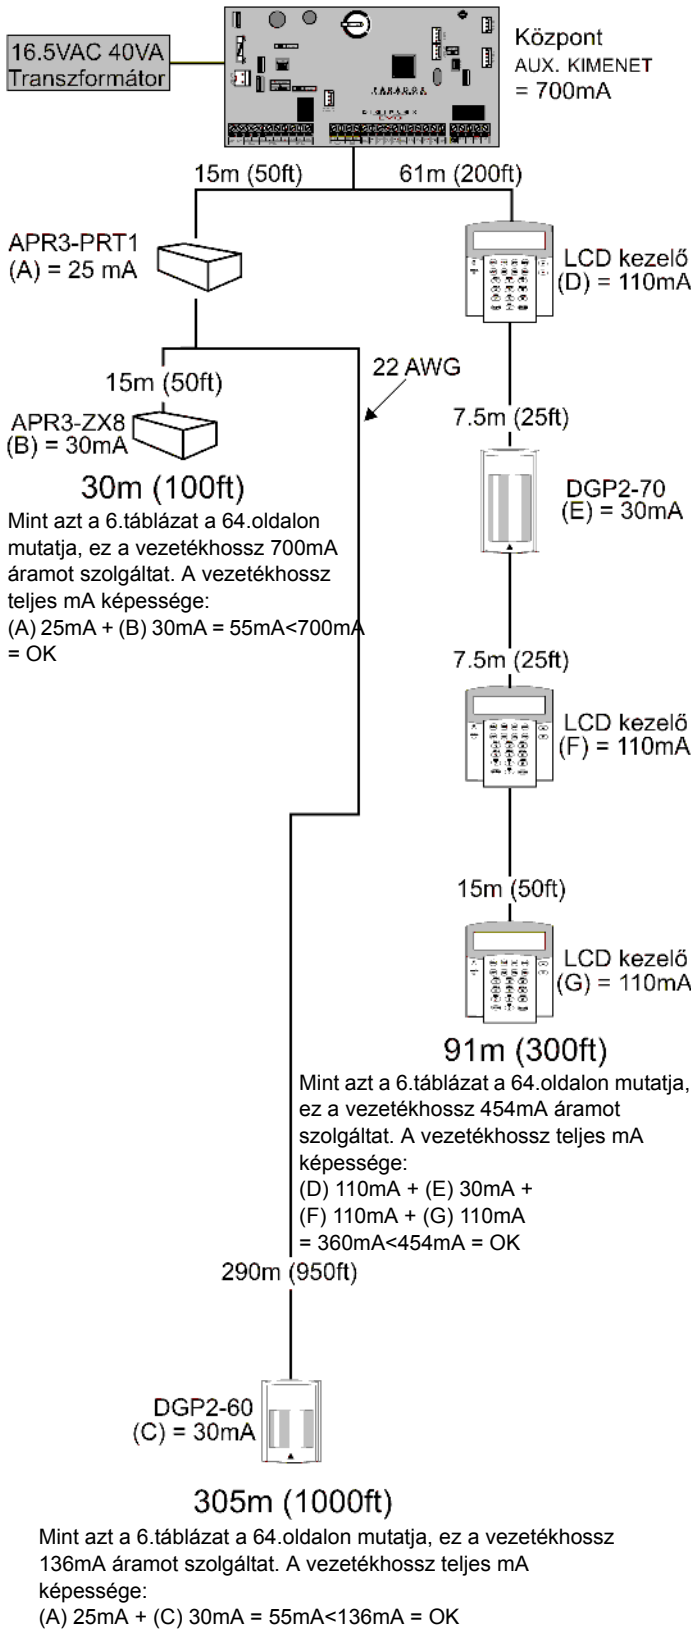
16.5VAC 40VA
Transzformátor

Központ
AUX. KIMENET
= 700mA

15m (50ft)

61m (200ft)

APR3-PRT1
(A) = 25 mA

LCD kezelő
(D) = 110mA

22 AWG

15m (50ft)

APR3-ZX8
(B) = 30mA

7.5m (25ft)

DGP2-70
(E) = 30mA

30m (100ft)

Mint azt a 6.táblázat a 64.oldalon mutatja, ez a vezetékhossz 700mA áramot szolgáltat. A vezetékhossz teljes mA képessége:
(A) 25mA + (B) 30mA = 55mA<700mA = OK

7.5m (25ft)

LCD kezelő
(F) = 110mA

15m (50ft)

LCD kezelő
(G) = 110mA

91m (300ft)

Mint azt a 6.táblázat a 64.oldalon mutatja, ez a vezetékhossz 454mA áramot szolgáltat. A vezetékhossz teljes mA képessége:
(D) 110mA + (E) 30mA +
(F) 110mA + (G) 110mA
= 360mA<454mA = OK

290m (950ft)

DGP2-60
(C) = 30mA

305m (1000ft)

Mint azt a 6.táblázat a 64.oldalon mutatja, ez a vezetékhossz 136mA áramot szolgáltat. A vezetékhossz teljes mA képessége:
(A) 25mA + (C) 30mA = 55mA<136mA = OK